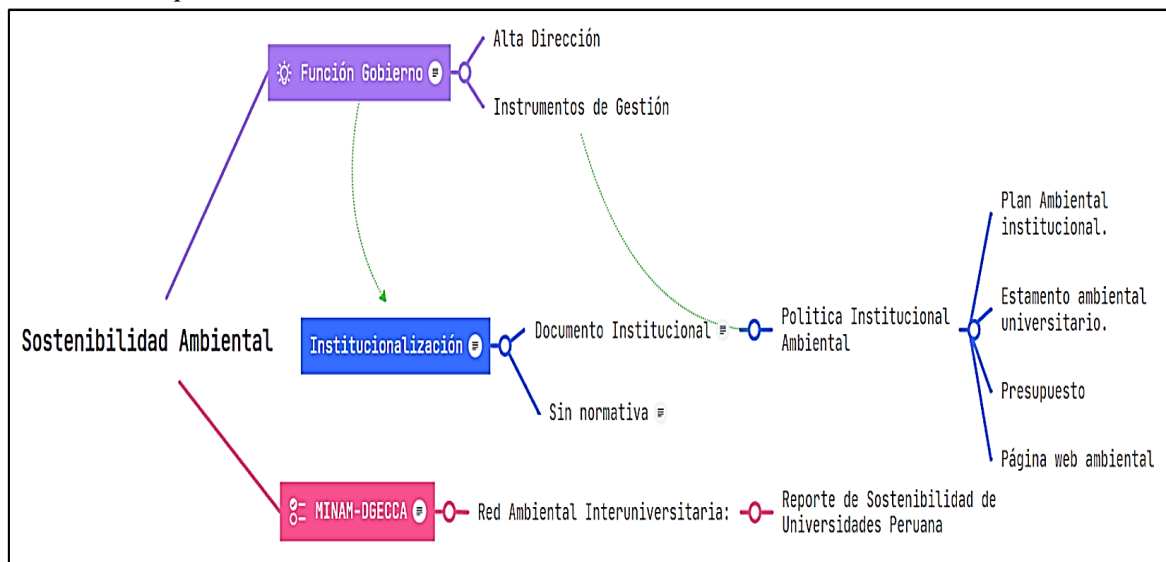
Sostenibilidad Ambiental

Función Gobierno

Alta Dirección

Instrumentos de Gestión

Institucionalización

Documento Institucional

Sin normativa

Politica Institucional Ambiental

Plan Ambiental institucional.

Estamento ambiental universitario.

Presupuesto

Página web ambiental

MINAM-DGECCA

Red Ambiental Interuniversitaria:

Reporte de Sostenibilidad de Universidades Peruana